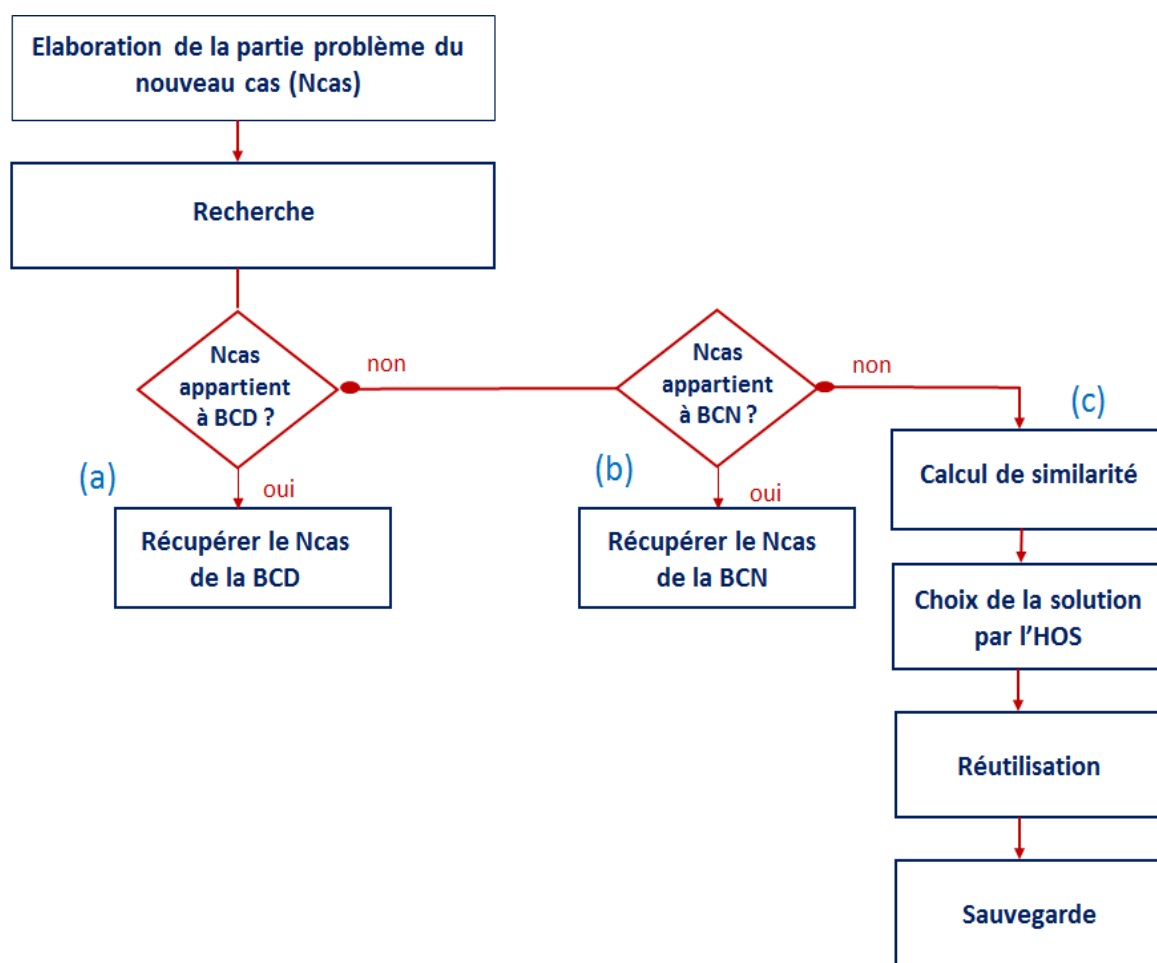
Elaboration de la partie problème du nouveau cas (Ncas)

Recherche

Ncas appartient à BCD ?

non

Ncas appartient à BCN ?

non

(c)

(a)

oui

Récupérer le Ncas de la BCD

(b)

oui

Récupérer le Ncas de la BCN

Calcul de similarité

Choix de la solution par l'HOS

Réutilisation

Sauvegarde